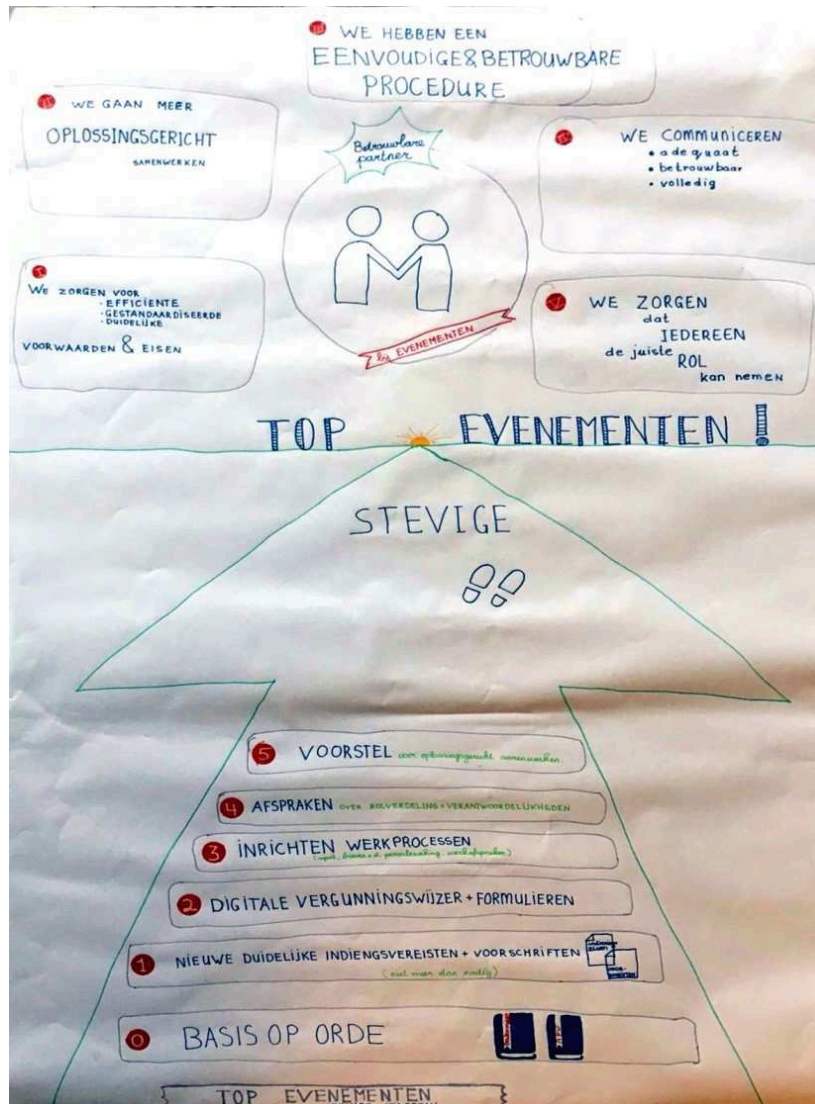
WE HEBBEN EEN EENVOUDIGE & BETROUWBARE PROCEDURE

WE GAAN MEER OPLOSSINGSGERICHT SAMENWERKEN

Betrouwbare partner

WE COMMUNICEREN
• adequaat
• betrouwbaar
• volledig

We ZORGEN VOOR
· EFFICIENTE
· GESTANDAARDISEERDE
· DUIDELIJKE
VOORWAARDEN & EISEN

bij EVENEMENTEN

WE ZORGEN dat IEDEREEN de juiste ROL kan nemen

TOP EVENEMENTEN !

STEVIGE

5 VOORSTEL voor oplossingsgericht samenwerken

4 AFSPRAKEN OVER ROLVERDELING + VERANTWOORDELIJKHEDEN

3 INRICHTEN WERKPROCESSEN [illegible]

2 DIGITALE VERGUNNINGSWIJZER + FORMULIEREN

1 NIEUWE DUIDELIJKE INDIENGSVEREISTEN + VOORSCHRIFTEN (niet meer dan nodig)

0 BASIS OP ORDE

TOP EVENEMENTEN